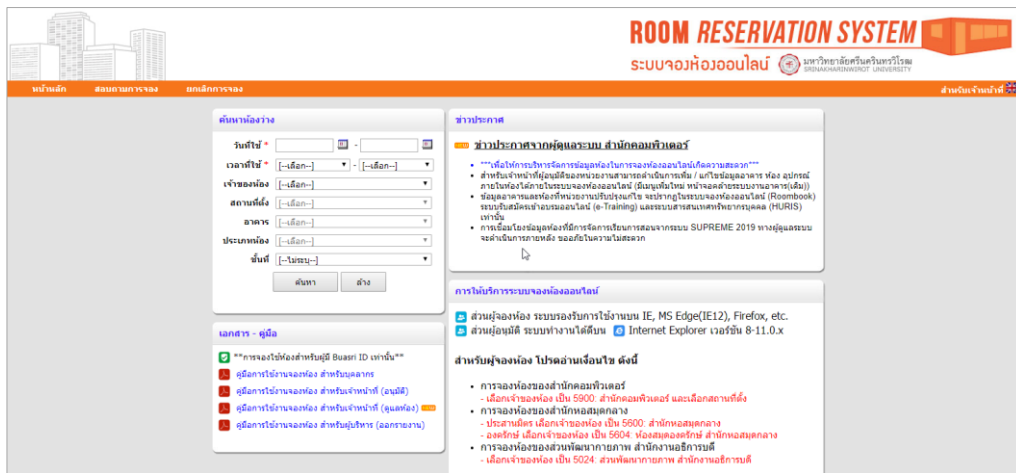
ROOM RESERVATION SYSTEM
ระบบจองห้องออนไลน์ มหาวิทยาลัยศรีนครินทรวิโรฒ SRINAKHARINWIROT UNIVERSITY

หน้าหลัก | สอบถามการจอง | ยกเลิกการจอง | สำหรับเจ้าหน้าที่

ค้นหาห้องว่าง
วันที่ใช้ * -
เวลาที่ใช้ * [--เลือก--] - [--เลือก--]
เจ้าของห้อง [--เลือก--]
สถานที่ตั้ง [--เลือก--]
อาคาร [--เลือก--]
ประเภทห้อง [--เลือก--]
ชั้นที่ [--ไม่ระบุ--]
ค้นหา ล้าง

เอกสาร - คู่มือ
**การจองใช้ห้องสำหรับผู้มี Buasri ID เท่านั้น**
คู่มือการใช้งานจองห้อง สำหรับบุคลากร
คู่มือการใช้งานจองห้อง สำหรับเจ้าหน้าที่ (อนุมัติ)
คู่มือการใช้งานจองห้อง สำหรับเจ้าหน้าที่ (ดูแลห้อง)
คู่มือการใช้งานจองห้อง สำหรับผู้บริหาร (ออกรายงาน)

ข่าวประกาศ
ข่าวประกาศจากผู้ดูแลระบบ สำนักคอมพิวเตอร์
• ***เพื่อให้การบริหารจัดการข้อมูลห้องในการจองห้องออนไลน์เกิดความสะดวก***
• สำหรับเจ้าหน้าที่ผู้อนุมัติของหน่วยงานสามารถดำเนินการเพิ่ม / แก้ไขข้อมูลอาคาร ห้อง อุปกรณ์ภายในห้องได้ด้วยในระบบจองห้องออนไลน์ (มีเมนูเพิ่มใหม่ หน้าจอคลำระบบงานอาคาร(เดิม))
• ข้อมูลอาคารและห้องที่หน่วยงานปรับปรุงแก้ไข จะปรากฏในระบบจองห้องออนไลน์ (Roombook) ระบบรับสมัครเข้าอบรมออนไลน์ (e-Training) และระบบสารสนเทศทรัพยากรบุคคล (HURIS) เท่านั้น
• การเชื่อมโยงข้อมูลห้องที่มีการจัดการเรียนการสอนจากระบบ SUPREME 2019 ทางผู้ดูแลระบบจะดำเนินการภายหลัง ขออภัยในความไม่สะดวก

การให้บริการระบบจองห้องออนไลน์
ส่วนผู้จองห้อง ระบบรองรับการใช้งานบน IE, MS Edge(IE12), Firefox, etc.
ส่วนผู้อนุมัติ ระบบทำงานได้ดีบน Internet Explorer เวอร์ชั่น 8-11.0.x

สำหรับผู้จองห้อง โปรดอ่านเงื่อนไข ดังนี้
• การจองห้องของสำนักคอมพิวเตอร์
- เลือกเจ้าของห้อง เป็น 5900: สำนักคอมพิวเตอร์ และเลือกสถานที่ตั้ง
• การจองห้องของสำนักหอสมุดกลาง
- ประสานมิตร เลือกเจ้าของห้อง เป็น 5600: สำนักหอสมุดกลาง
- องครักษ์ เลือกเจ้าของห้อง เป็น 5604: ห้องสมุดองครักษ์ สำนักหอสมุดกลาง
• การจองห้องของส่วนพัฒนากายภาพ สำนักงานอธิการบดี
- เลือกเจ้าของห้อง เป็น 5024: ส่วนพัฒนากายภาพ สำนักงานอธิการบดี